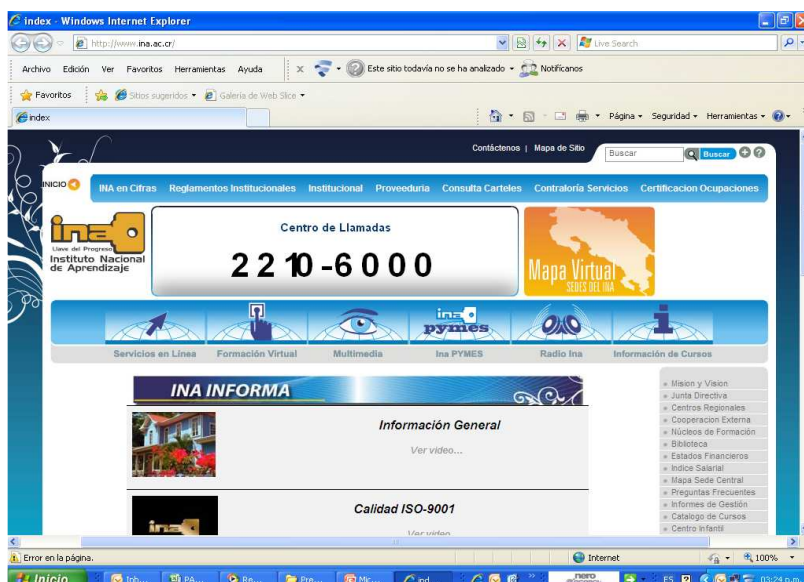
index - Windows Internet Explorer

http://www.ina.ac.cr/

Live Search

Archivo Edición Ver Favoritos Herramientas Ayuda

Este sitio todavía no se ha analizado Notificarnos

Favoritos Sitios sugeridos Galería de Web Slice

index

Página Seguridad Herramientas

Contáctenos | Mapa de Sitio Buscar Buscar

INICIO INA en Cifras Reglamentos Institucionales Institucional Proveeduria Consulta Carteles Contraloría Servicios Certificacion Ocupaciones

ina Llave del Progreso Instituto Nacional de Aprendizaje

Centro de Llamadas

2210-6000

Mapa Virtual SEDES DEL INA

ina pymes

Servicios en Línea Formación Virtual Multimedia Ina PYMES Radio Ina Información de Cursos

INA INFORMA

Información General

Ver video...

Calidad ISO-9001

Ver video...

ina

Mision y Vision
Junta Directiva
Centros Regionales
Cooperacion Externa
Núcleos de Formación
Biblioteca
Estados Financieros
Indice Salarial
Mapa Sede Central
Preguntas Frecuentes
Informes de Gestión
Catalogo de Cursos
Centro Infantil

Error en la página.

Internet

100%

Inicio Inb... PA... Re... Pre... Mic... ind... nero ES 03:24 p.m.